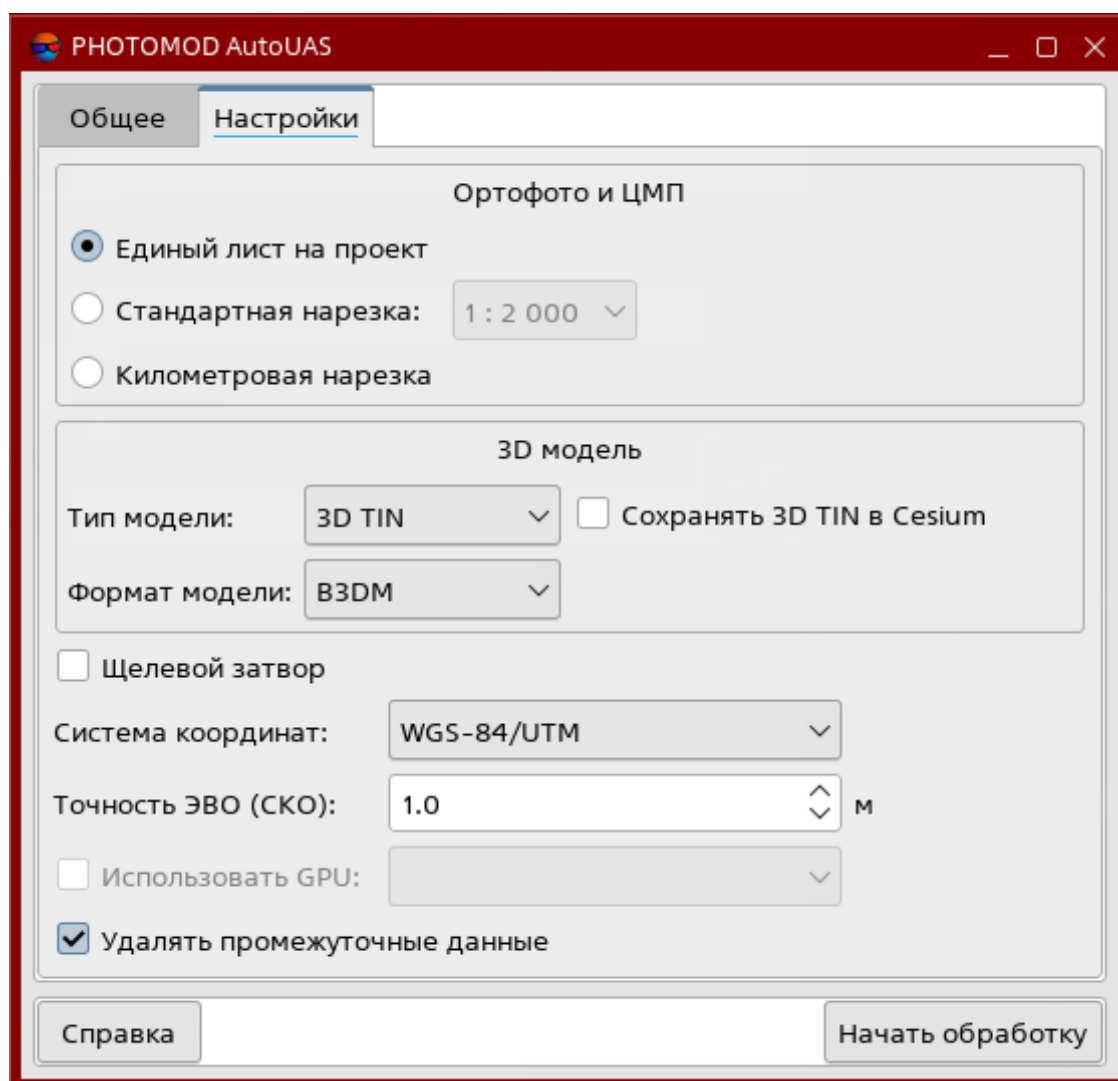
PHOTOMOD AutoUAS

Общее | Настройки

Ортофото и ЦМП

Единый лист на проект

Стандартная нарезка: 1 : 2 000

Километровая нарезка

3D модель

Тип модели: 3D TIN

Сохранять 3D TIN в Cesium

Формат модели: B3DM

Щелевой затвор

Система координат: WGS-84/UTM

Точность ЭВО (СКО): 1.0 м

Использовать GPU:

Удалять промежуточные данные

Справка

Начать обработку